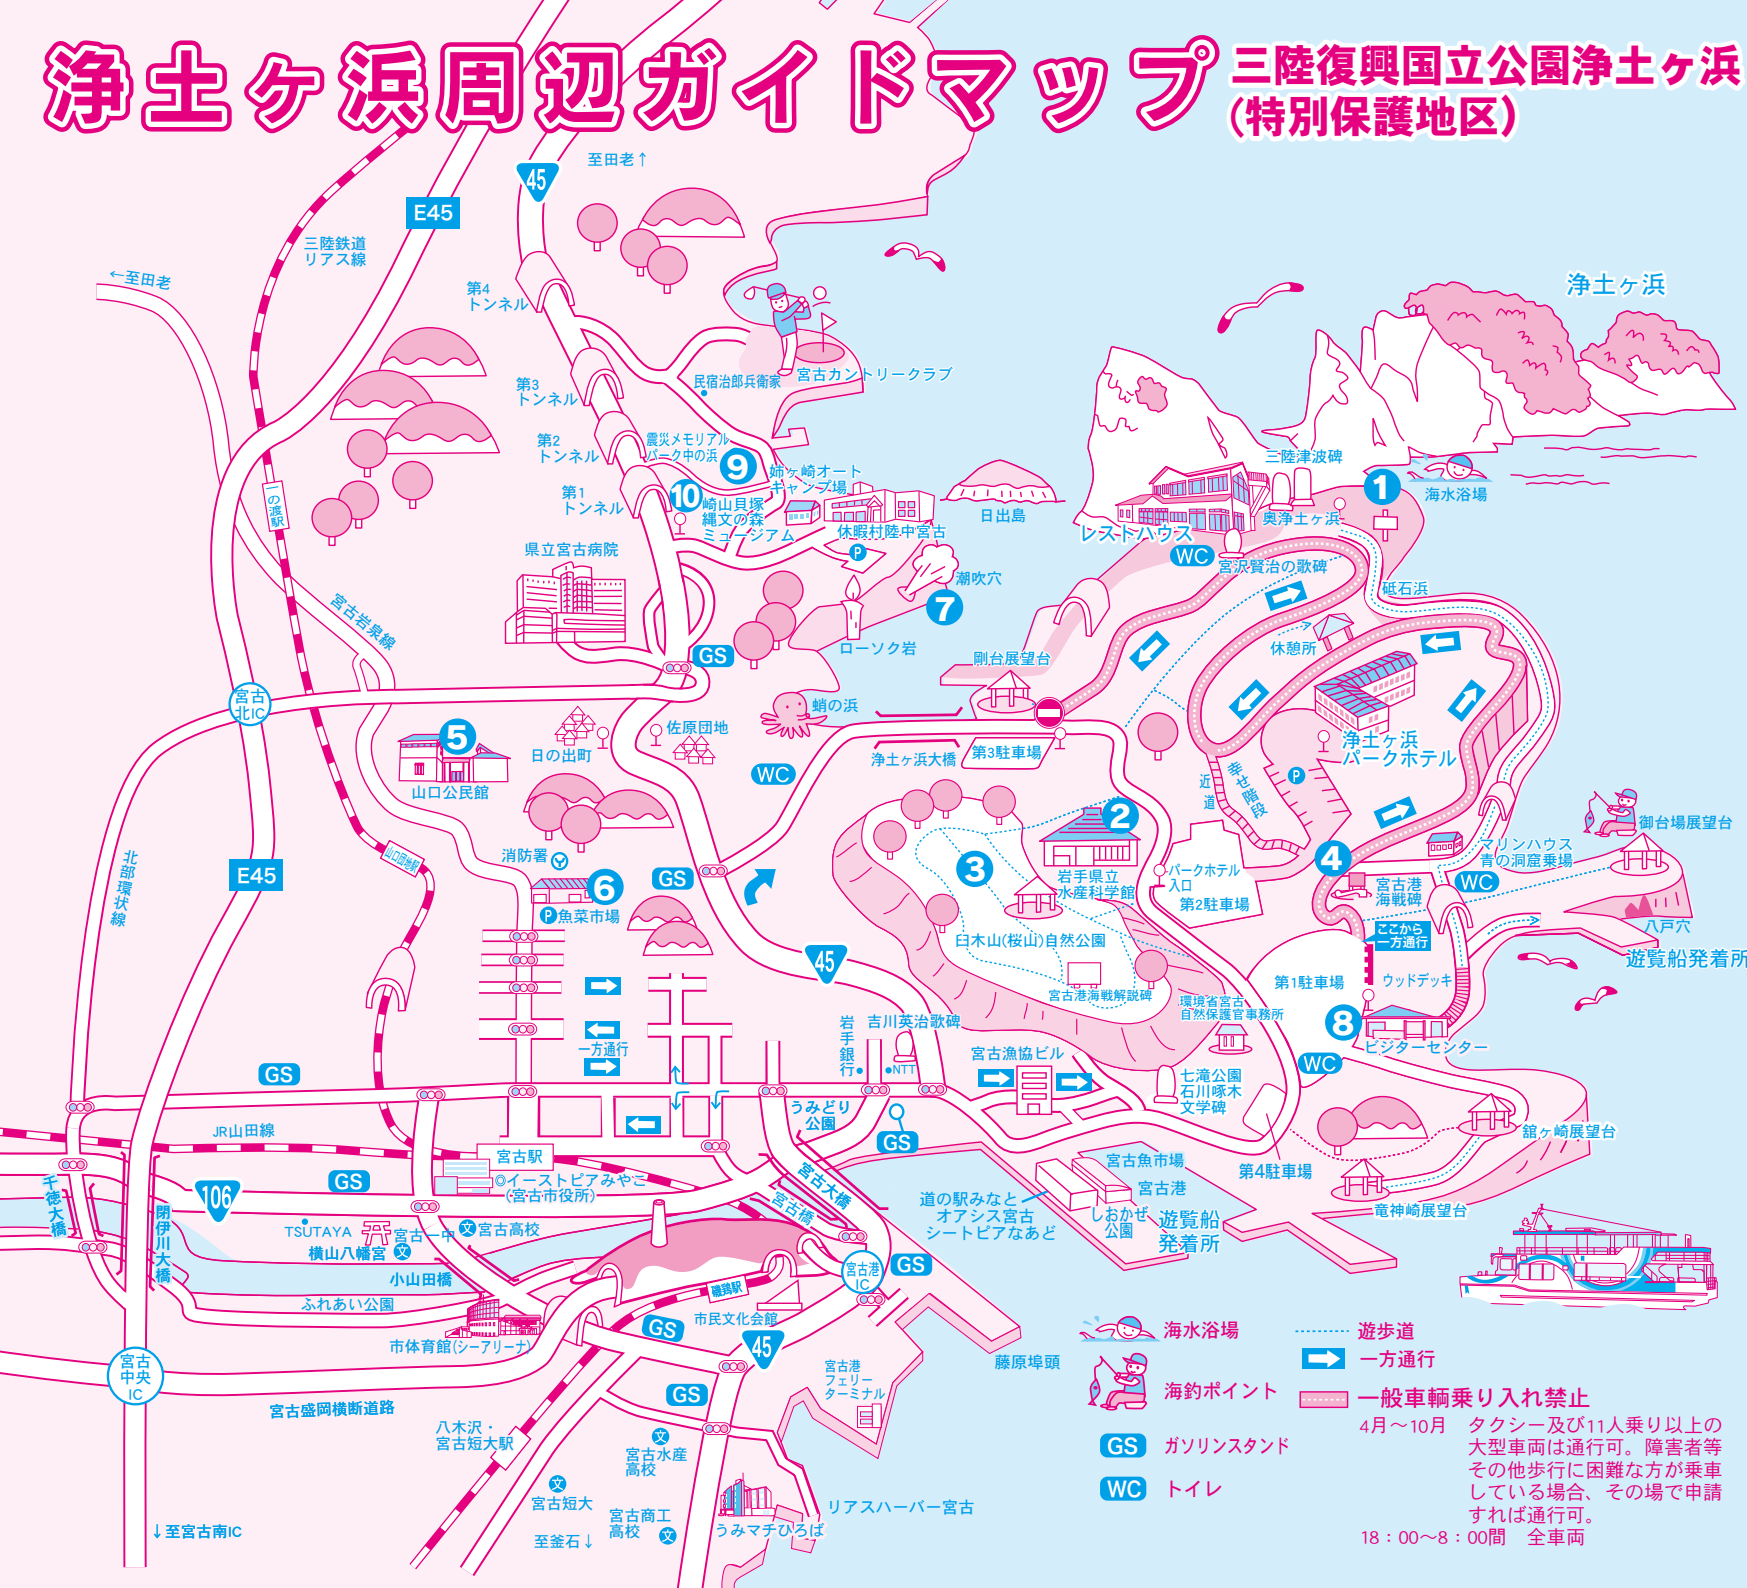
浄土ヶ浜周辺ガイドマップ

三陸復興国立公園浄土ヶ浜
(特別保護地区)

至田老↑
45
E45
三陸鉄道
リアス線
←至田老
第4
トンネル
第3
トンネル
第2
トンネル
第1
トンネル
民宿治郎兵衛
宮古カントリークラブ
震災メモリアル
パーク中の浜
9
姉ヶ崎オート
キャンプ場
10
崎山貝塚
縄文の森
ミュージアム
休暇村陸中宮古
日出島
浄土ヶ浜
三陸津波碑
1
海水浴場
レストハウス
奥浄土ヶ浜
WC
宮沢賢治の歌碑
潮吹穴
7
ローソク岩
県立宮古病院
一の渡駅
宮古岩泉線
GS
剛台展望台
蛸の浜
宮古北IC
5
日の出町
佐原団地
山口公民館
WC
浄土ヶ浜大橋
第3駐車場
休憩所
浄土ヶ浜
パークホテル
近道
幸せ階段
御台場展望台
マリンハウス
青の洞窟乗場
4
宮古港
海戦碑
WC
八戸穴
ここから
一方通行
遊覧船発着所
ウッドデッキ
第1駐車場
8
ビジターセンター
2
3
岩手県立
水産科学館
パークホテル
入口
第2駐車場
臼木山(桜山)自然公園
宮古港海戦解説碑
環境省宮古
自然保護官事務所
消防署
6
魚菜市場
GS
北部環状線
E45
山口団地駅
45
吉川英治歌碑
岩手銀行
NTT
宮古漁協ビル
七滝公園
石川啄木
文学碑
一方通行
GS
JR山田線
宮古駅
うみどり
公園
GS
WC
鍬ヶ崎展望台
第4駐車場
宮古魚市場
宮古港
GS
106
イーストピアみやこ
(宮古市役所)
宮古大橋
宮古橋
道の駅みなと
オアシス宮古
シートピアなあど
しおかぜ
公園
遊覧船
発着所
竜神崎展望台
千徳大橋
閉伊川大橋
TSUTAYA
横山八幡宮
宮古一中
宮古高校
小山田橋
ふれあい公園
宮古港IC
GS
磯鶏駅
市体育館(シーアリーナ)
市民文化会館
GS
45
宮古中央IC
宮古盛岡横断道路
八木沢・
宮古短大駅
GS
宮古港
フェリー
ターミナル
藤原埠頭
宮古水産
高校
宮古短大
宮古商工
高校
至釜石↓
↓至宮古南IC
リアスハーバー宮古
うみマチひろば
海水浴場
海釣ポイント
GS ガソリンスタンド
WC トイレ
遊歩道
一方通行
一般車輌乗り入れ禁止
4月〜10月　タクシー及び11人乗り以上の大型車両は通行可。障害者等その他歩行に困難な方が乗車している場合、その場で申請すれば通行可。
18：00〜8：00間　全車両